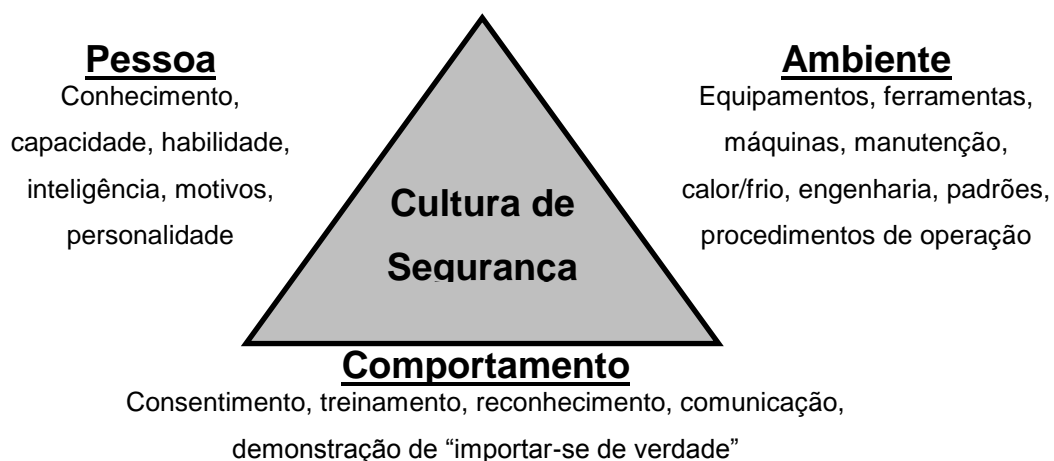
Pessoa
Conhecimento, capacidade, habilidade, inteligência, motivos, personalidade

Ambiente
Equipamentos, ferramentas, máquinas, manutenção, calor/frio, engenharia, padrões, procedimentos de operação

Cultura de Segurança

Comportamento
Consentimento, treinamento, reconhecimento, comunicação, demonstração de "importar-se de verdade"